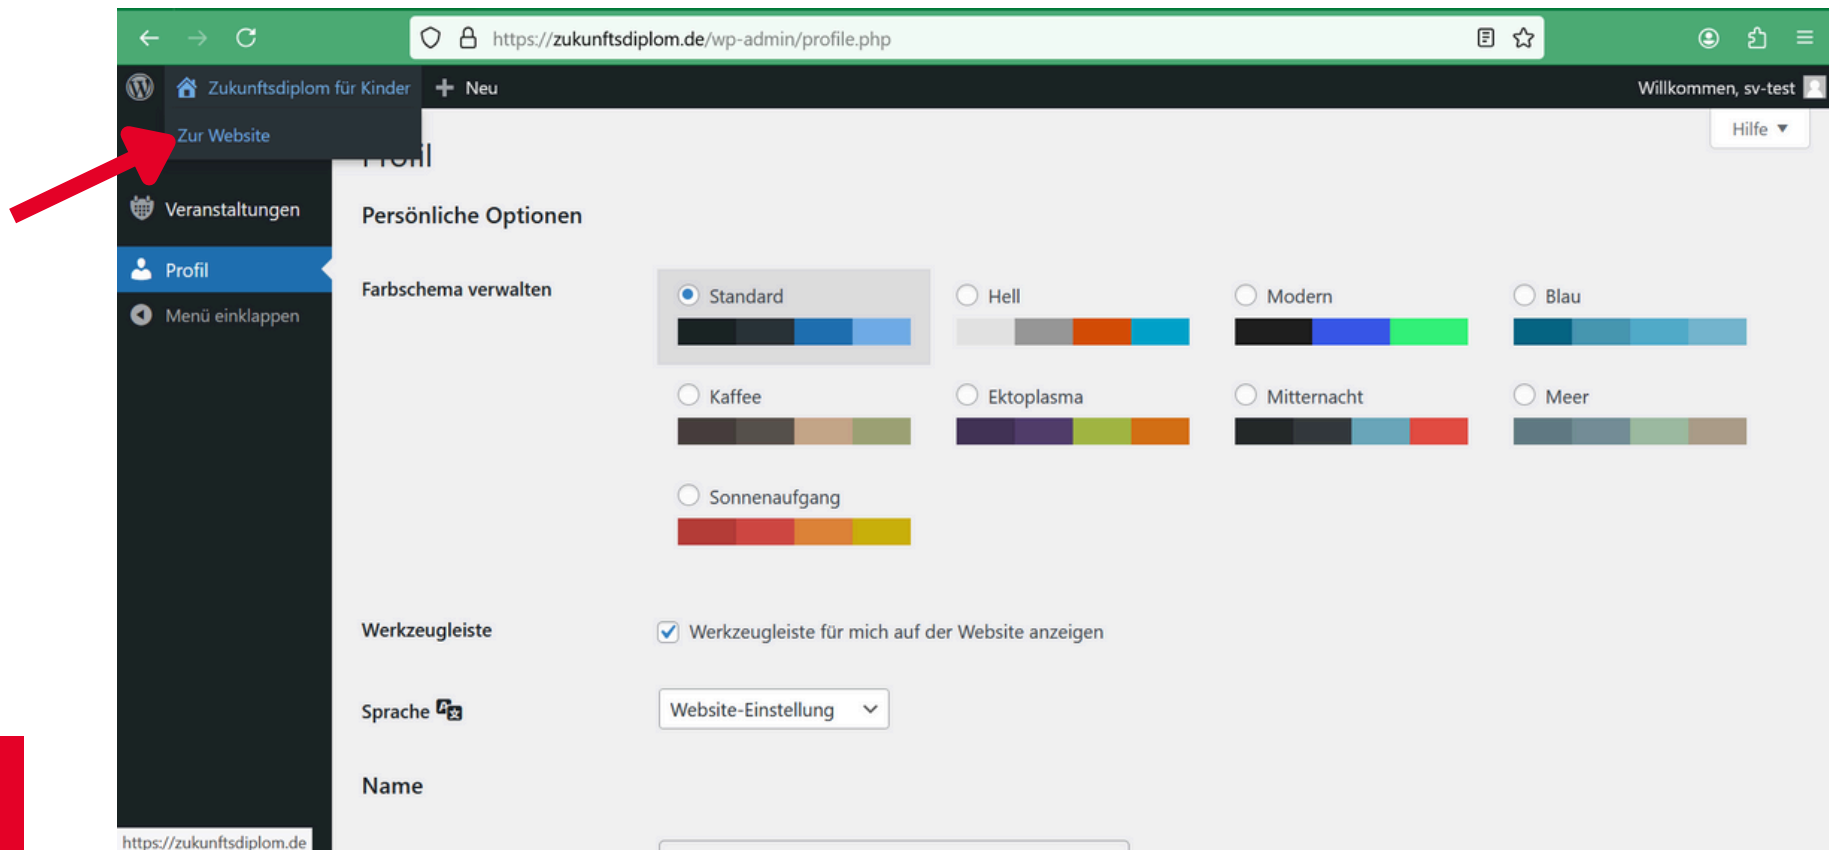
https://zukunftsdiplom.de/wp-admin/profile.php

Zukunftsdiplom für Kinder
Neu
Willkommen, sv-test

Zur Website
Hilfe ▼

Profil

Veranstaltungen
Profil
Menü einklappen

Persönliche Optionen

Farbschema verwalten
Standard
Hell
Modern
Blau
Kaffee
Ektoplasma
Mitternacht
Meer
Sonnenaufgang

Werkzeugleiste
Werkzeugleiste für mich auf der Website anzeigen

Sprache
Website-Einstellung

Name

https://zukunftsdiplom.de